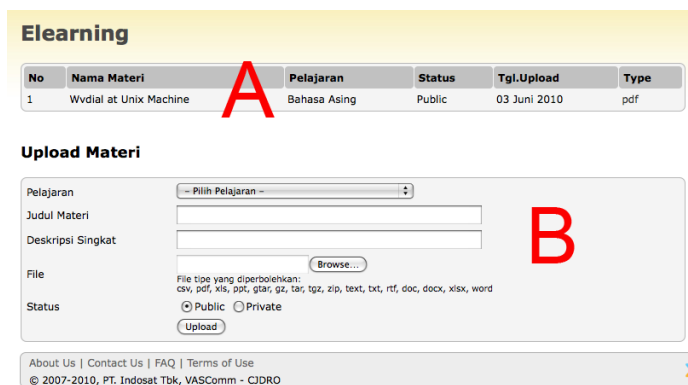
Elearning

| No | Nama Materi | Pelajaran | Status | Tgl.Upload | Type |
|---|---|---|---|---|---|
| 1 | Wvdial at Unix Machine | Bahasa Asing | Public | 03 Juni 2010 | pdf |

A

Upload Materi

B

Pelajaran – Pilih Pelajaran –

Judul Materi

Deskripsi Singkat

File Browse...

File tipe yang diperbolehkan: csv, pdf, xls, ppt, gtar, gz, tar, tgz, zip, text, txt, rtf, doc, docx, xlsx, word

Status Public Private

Upload

About Us | Contact Us | FAQ | Terms of Use

© 2007-2010, PT. Indosat Tbk, VASComm - CJDRO